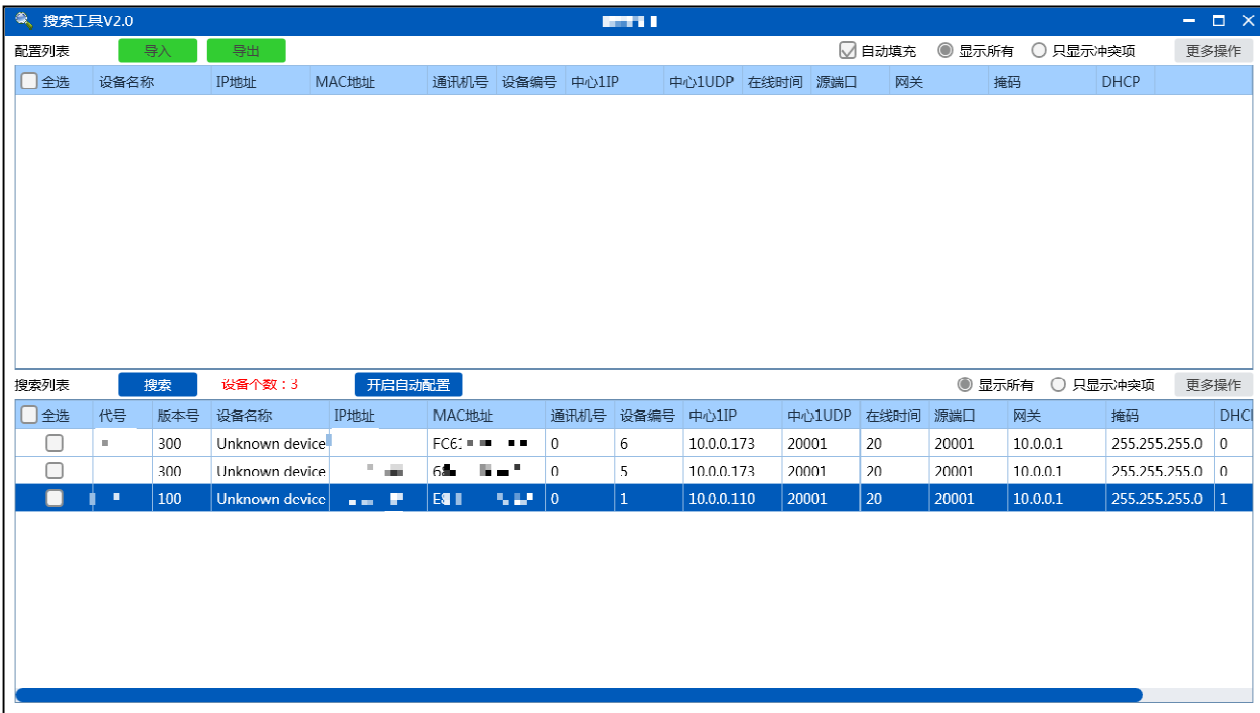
搜索工具V2.0 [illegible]

配置列表 导入 导出 自动填充 显示所有 只显示冲突项 更多操作

| 全选 | 设备名称 | IP地址 | MAC地址 | 通讯机号 | 设备编号 | 中心1IP | 中心1UDP | 在线时间 | 源端口 | 网关 | 掩码 | DHCP |
|---|---|---|---|---|---|---|---|---|---|---|---|---|

搜索列表 搜索 设备个数：3 开启自动配置 显示所有 只显示冲突项 更多操作

| 全选 | 代号 | 版本号 | 设备名称 | IP地址 | MAC地址 | 通讯机号 | 设备编号 | 中心1IP | 中心1UDP | 在线时间 | 源端口 | 网关 | 掩码 | DHC |
|---|---|---|---|---|---|---|---|---|---|---|---|---|---|---|
| | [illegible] | 300 | Unknown device | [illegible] | FC6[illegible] | 0 | 6 | 10.0.0.173 | 20001 | 20 | 20001 | 10.0.0.1 | 255.255.255.0 | 0 |
| | | 300 | Unknown device | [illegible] | 6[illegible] | 0 | 5 | 10.0.0.173 | 20001 | 20 | 20001 | 10.0.0.1 | 255.255.255.0 | 0 |
| | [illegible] | 100 | Unknown device | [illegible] | E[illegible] | 0 | 1 | 10.0.0.110 | 20001 | 20 | 20001 | 10.0.0.1 | 255.255.255.0 | 1 |